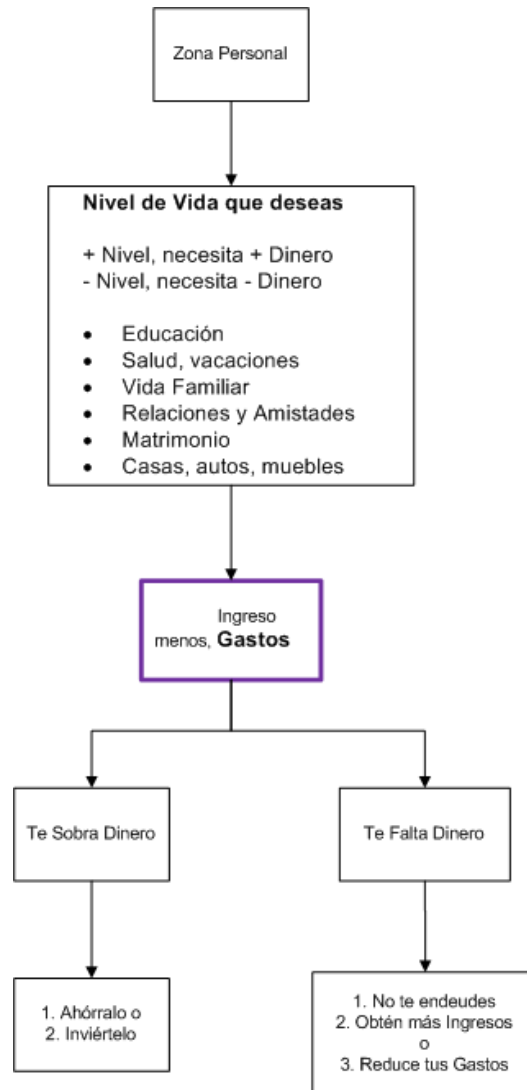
Zona Personal

**Nivel de Vida que deseas**

+ Nivel, necesita + Dinero
- Nivel, necesita - Dinero

- Educación
- Salud, vacaciones
- Vida Familiar
- Relaciones y Amistades
- Matrimonio
- Casas, autos, muebles

Ingreso
menos, **Gastos**

Te Sobra Dinero

Te Falta Dinero

1. Ahórralo o
2. Inviértelo

1. No te endeudes
2. Obtén más Ingresos
o
3. Reduce tus Gastos